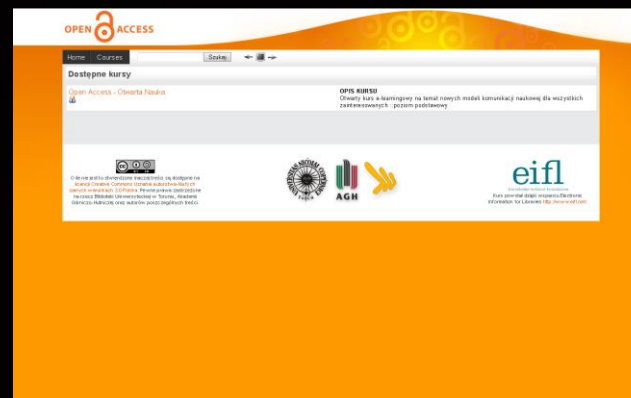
OPEN ACCESS

Home Courses Szukaj

Dostępne kursy

Open Access - Otwarta Nauka

OPIS KURSU
Otwarty kurs e-learningowy na temat nowych modeli komunikacji naukowej dla wszystkich zainteresowanych - poziom podstawowy

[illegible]

AGH

eifl

Kurs powstał dzięki wsparciu Electronic Information for Libraries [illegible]